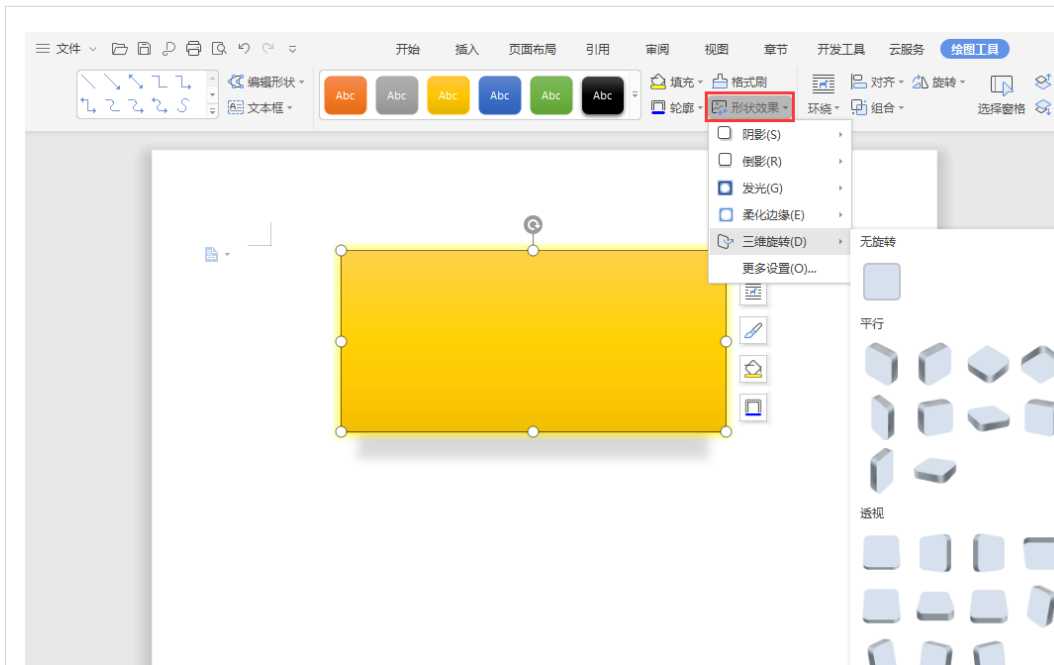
≡ 文件 ∨

开始 插入 页面布局 引用 审阅 视图 章节 开发工具 云服务 绘图工具

编辑形状 ▾
文本框 ▾

Abc Abc Abc Abc Abc Abc

填充 ▾ 格式刷
轮廓 ▾ 形状效果 ▾

环绕 ▾
对齐 ▾ 旋转 ▾
组合 ▾
选择窗格

阴影(S)
倒影(R)
发光(G)
柔化边缘(E)
三维旋转(D)
更多设置(O)...

无旋转

平行

透视